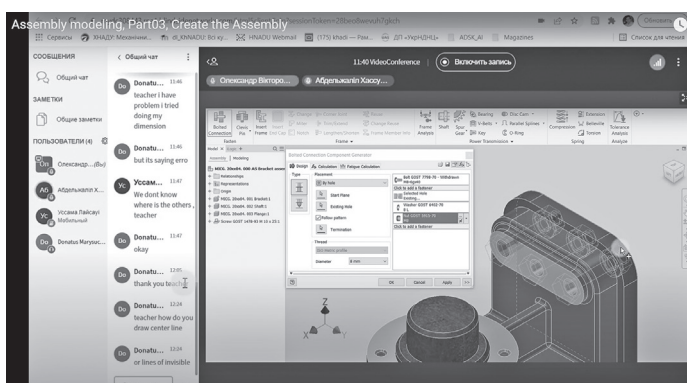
Assembly modeling, Part03, Create the Assembly

Сервисы ХНАДУ: Механічни... ді_KhNADU: Всі ку... HNADU Webmail (175) khadi — Рам... ДП «УкрНДНЦ» ADSK_AI Magazines Список для чтения

СООБЩЕНИЯ
Общий чат
ЗАМЕТКИ
Общие заметки
ПОЛЬЗОВАТЕЛИ (4)
Олександр...(Вы)
Абдельжаліл Х...
Уссама Лайсауі
Мобильный
Donatus Marysuc...

< Общий чат

Donatu... 11:46
teacher i have problem i tried doing my dimension

Donatu... 11:46
but its saying erro

Уссам... 11:47
We dont know where is the others , teacher

Donatu... 11:47
okay

Donatu... 12:05
thank you teacher

Donatu... 12:24
teacher how do you draw center line

Donatu... 12:24
or lines of invisible

11:40 VideoConference
Включить запись
Олександр Вікторо...
Абдельжаліл Хассу...

Bolted Connection Component Generator
Design Calculation Fatigue Calculation
Type
Placement
By hole
Start Plane
Ending Hole
Follow pattern
Termination
Thread
Diameter
Bolt GOST 7798-70 - 10f6d4ven
Click to add a fastener
Selected Hole
Washer GOST 6402-70
Nut
Click to add a fastener
OK
Cancel
Apply
Bearing
V-Belts
Key
O-Ring
Shaft
Spur Gear
Frame Analysis
Compression
Extension
Belleville
Torsion
Tolerance Analysis
Power Transmission
Spring
Analyze
Assembly
Modeling
Relationships
Representations
Origin